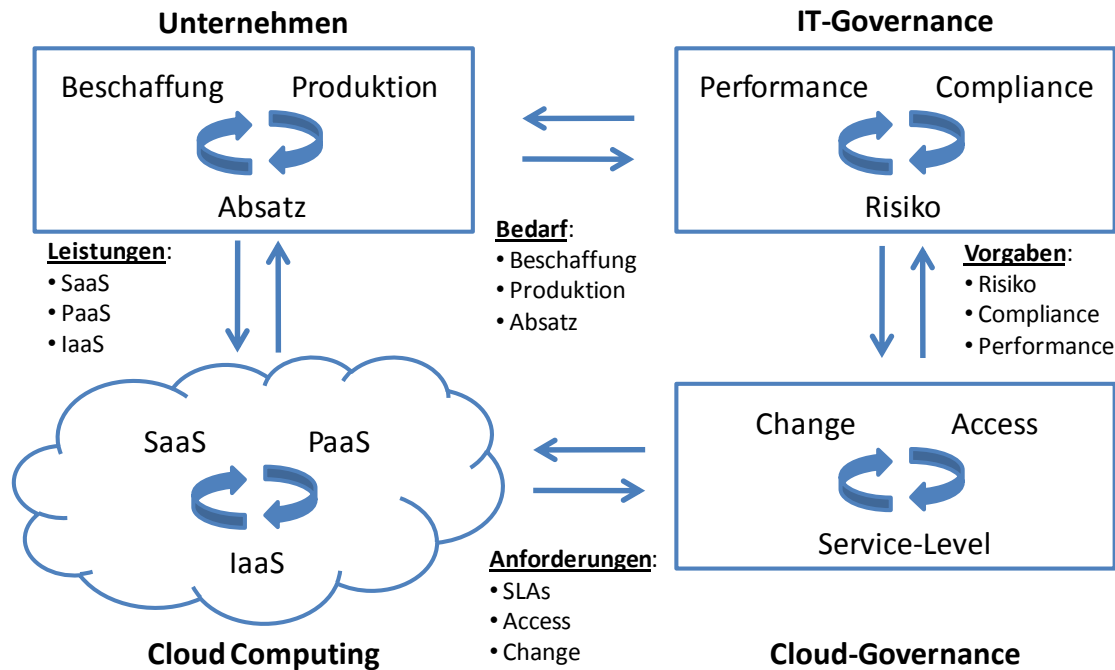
Unternehmen

Beschaffung Produktion

Absatz

IT-Governance

Performance Compliance

Risiko

Bedarf:
• Beschaffung
• Produktion
• Absatz

Leistungen:
• SaaS
• PaaS
• IaaS

Vorgaben:
• Risiko
• Compliance
• Performance

SaaS PaaS

IaaS

Change Access

Service-Level

Anforderungen:
• SLAs
• Access
• Change

Cloud Computing

Cloud-Governance